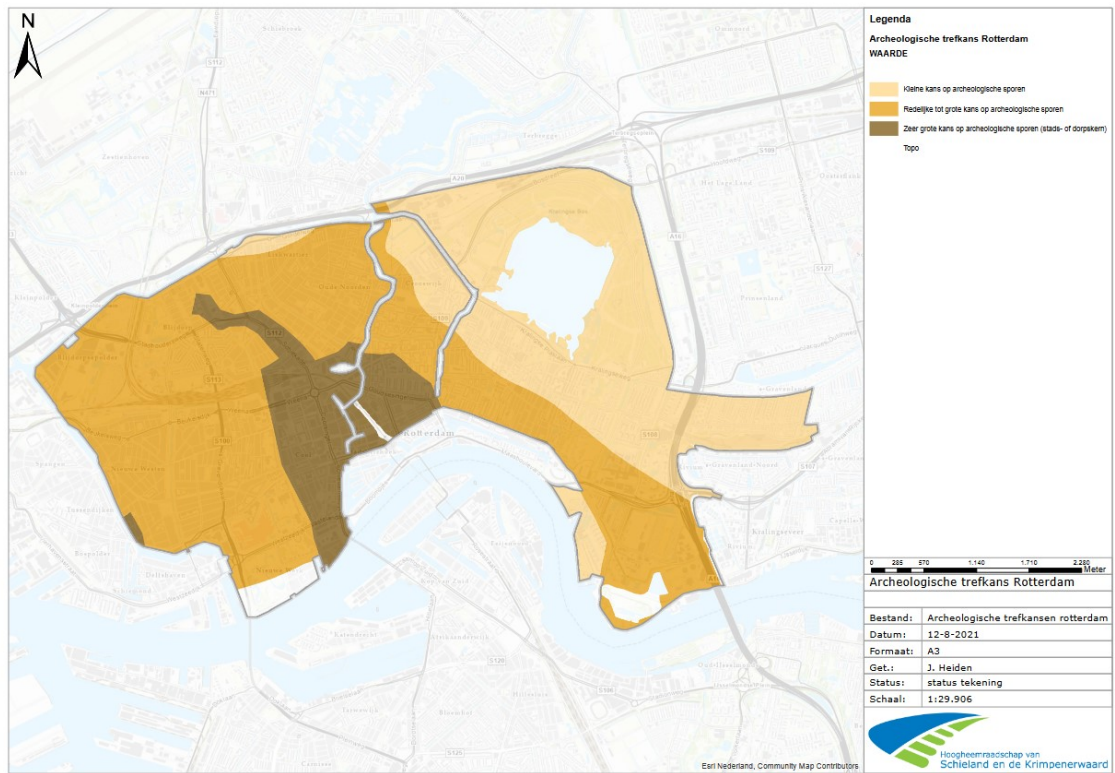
N

Legenda
Archeologische trefkans Rotterdam
WAARDE

Kleine kans op archeologische sporen
Redelijke tot grote kans op archeologische sporen
Zeer grote kans op archeologische sporen (stads- of dorpskern)
Topo

Rotterdam

0 285 570 1.140 1.710 2.280 Meter

Archeologische trefkans Rotterdam

| | |
|---|---|
| Bestand: | Archeologische trefkansen rotterdam |
| Datum: | 12-8-2021 |
| Formaat: | A3 |
| Get.: | J. Heiden |
| Status: | status tekening |
| Schaal: | 1:29.906 |

Hoogheemraadschap van Schieland en de Krimpenerwaard

Esri Nederland, Community Map Contributors